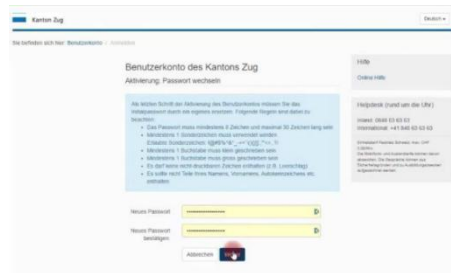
Kanton Zug

Deutsch

Sie befinden sich hier: Benutzerkonto / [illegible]

Benutzerkonto des Kantons Zug

Aktivierung, Passwort wechseln

Als letzten Schritt der Aktivierung des Benutzerkontos müssen Sie das Initialpasswort durch ein eigenes ersetzen. Folgende Regeln sind dabei zu beachten:

- Das Passwort muss mindestens 8 Zeichen und maximal 30 Zeichen lang sein
- Mindestens 1 Sonderzeichen muss verwendet werden (Erlaubte Sonderzeichen: !@#$%^&*_-+=`|\(){}[]:;"'<>,.?/)
- Mindestens 1 Buchstabe muss klein geschrieben sein
- Mindestens 1 Buchstabe muss gross geschrieben sein
- Es darf keine nicht druckbaren Zeichen enthalten (z.B. Leerschlag)
- Es sollte nicht Teile Ihres Namens, Vornamens, Adresse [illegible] etc. enthalten

Neues Passwort ••••••••••••••••

Neues Passwort bestätigen ••••••••••••••••

Abbrechen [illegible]

Hilfe

Online Hilfe

Helpdesk (rund um die Uhr)

Inland: 0848 63 63 63
International: +41 848 63 63 63

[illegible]